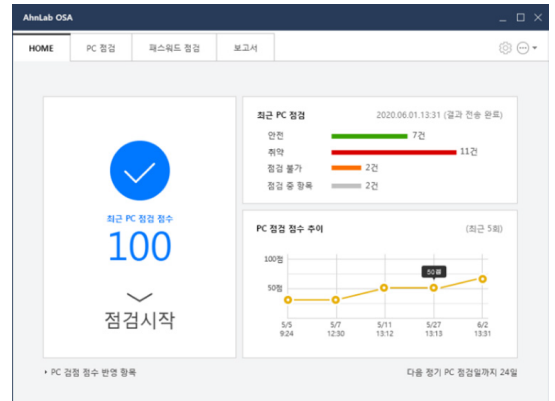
AhnLab OSA

HOME
PC 점검
패스워드 점검
보고서

최근 PC 점검 점수
100
점검시작

최근 PC 점검
2020.06.01.13:31 (결과 전송 완료)

| | |
|---|---|
| 안전 | 7건 |
| 취약 | 11건 |
| 점검 불가 | 2건 |
| 점검 중 항목 | 2건 |

PC 점검 점수 추이
(최근 5회)

100점
50점
50점

5/5 9:24
5/7 12:30
5/11 13:12
5/27 13:13
6/2 13:31

PC 점검 점수 반영 항목

다음 정기 PC 점검일까지 24일